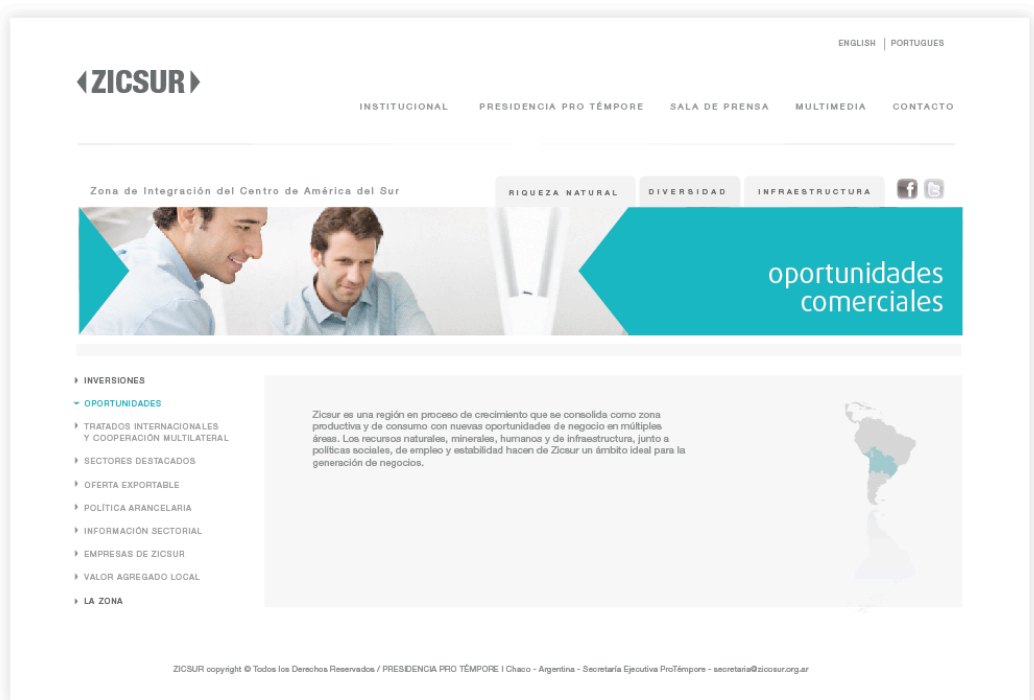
ENGLISH | PORTUGUES

ZICSUR

INSTITUCIONAL PRESIDENCIA PRO TÉMPORE SALA DE PRENSA MULTIMEDIA CONTACTO

Zona de Integración del Centro de América del Sur

RIQUEZA NATURAL DIVERSIDAD INFRAESTRUCTURA

oportunidades comerciales

INVERSIONES
OPORTUNIDADES
TRATADOS INTERNACIONALES Y COOPERACIÓN MULTILATERAL
SECTORES DESTACADOS
OFERTA EXPORTABLE
POLÍTICA ARANCELARIA
INFORMACIÓN SECTORIAL
EMPRESAS DE ZICSUR
VALOR AGREGADO LOCAL
LA ZONA

Zicsur es una región en proceso de crecimiento que se consolida como zona productiva y de consumo con nuevas oportunidades de negocio en múltiples áreas. Los recursos naturales, minerales, humanos y de infraestructura, junto a políticas sociales, de empleo y estabilidad hacen de Zicsur un ámbito ideal para la generación de negocios.

ZICSUR copyright © Todos los Derechos Reservados / PRESIDENCIA PRO TÉMPORE I Chaco - Argentina - Secretaría Ejecutiva ProTémpore - secretaria@zicsur.org.ar